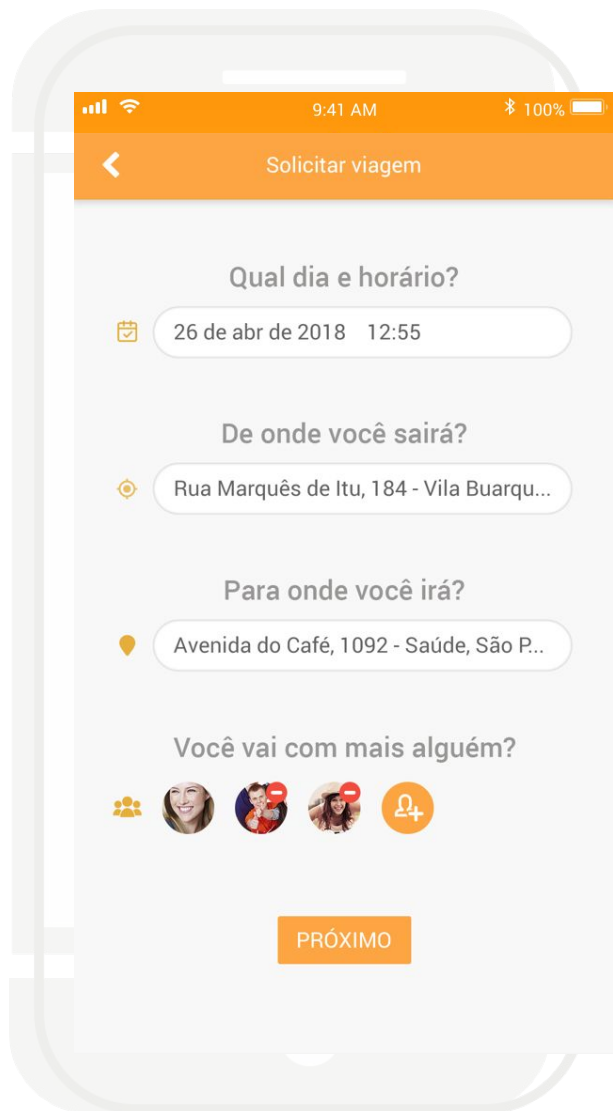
9:41 AM
100%

Solicitar viagem

Qual dia e horário?

26 de abr de 2018 12:55

De onde você sairá?

Rua Marquês de Itu, 184 - Vila Buarqu...

Para onde você irá?

Avenida do Café, 1092 - Saúde, São P...

Você vai com mais alguém?

PRÓXIMO